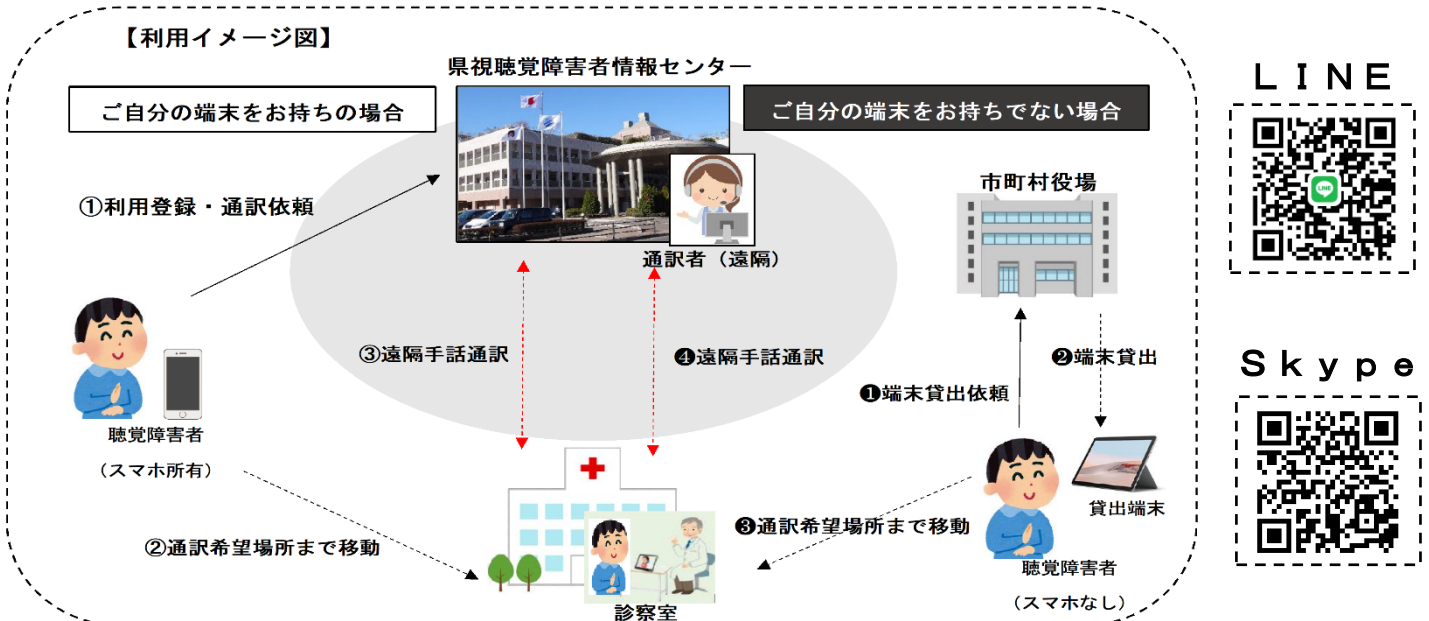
【利用イメージ図】

県視聴覚障害者情報センター

ご自分の端末をお持ちの場合

ご自分の端末をお持ちでない場合

①利用登録・通訳依頼

通訳者（遠隔）

市町村役場

③遠隔手話通訳

❹遠隔手話通訳

❶端末貸出依頼

❷端末貸出

聴覚障害者

（スマホ所有）

貸出端末

②通訳希望場所まで移動

❸通訳希望場所まで移動

聴覚障害者

（スマホなし）

診察室

ＬＩＮＥ

LINE

Ｓｋｙｐｅ